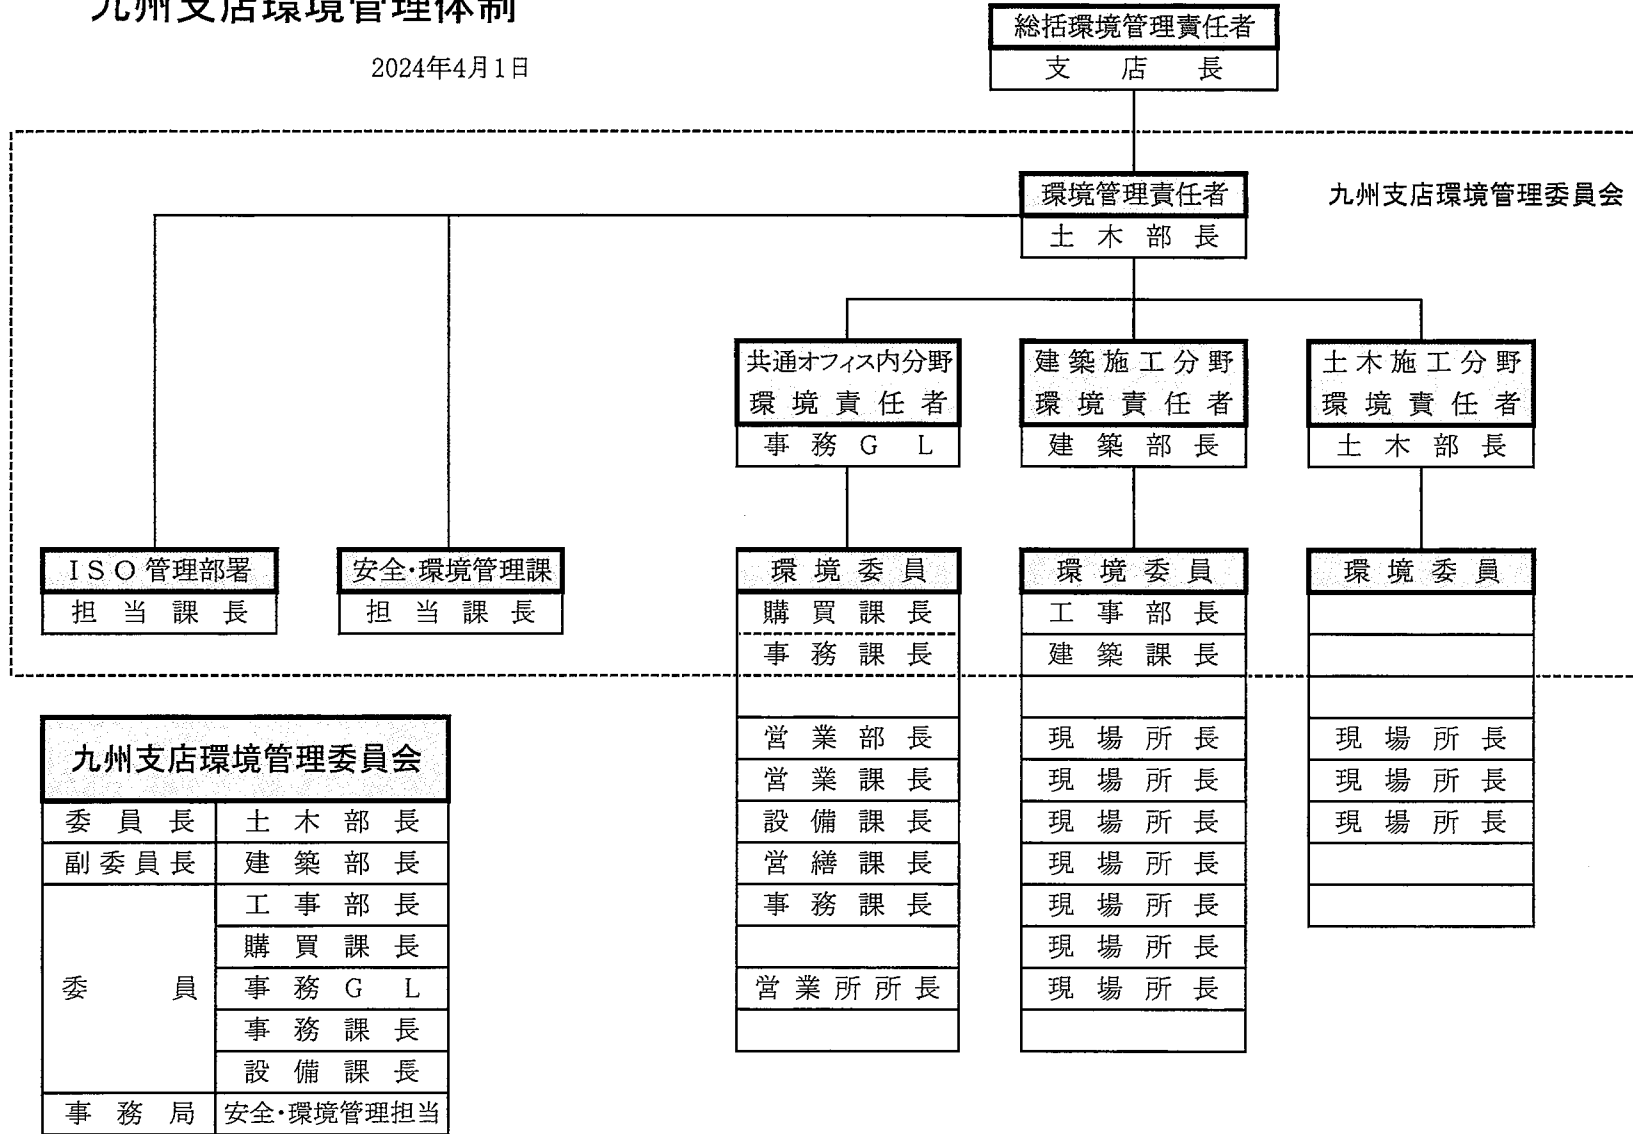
九州支店環境管理体制

2024年4月1日

総括環境管理責任者
支 店 長

環境管理責任者
土 木 部 長

九州支店環境管理委員会

共通オフィス内分野
環境責任者
事 務 G L

建築施工分野
環境責任者
建 築 部 長

土木施工分野
環境責任者
土 木 部 長

ISO管理部署
担 当 課 長

安全･環境管理課
担 当 課 長

環 境 委 員
購 買 課 長
事 務 課 長
営 業 部 長
営 業 課 長
設 備 課 長
営 繕 課 長
事 務 課 長
営業所所長

環 境 委 員
工 事 部 長
建 築 課 長
現 場 所 長
現 場 所 長
現 場 所 長
現 場 所 長
現 場 所 長
現 場 所 長
現 場 所 長

環 境 委 員
現 場 所 長
現 場 所 長
現 場 所 長

| 九州支店環境管理委員会 | |
|---|---|
| 委 員 長 | 土 木 部 長 |
| 副委員長 | 建 築 部 長 |
| 委 員 | 工 事 部 長 |
| | 購 買 課 長 |
| | 事 務 G L |
| | 事 務 課 長 |
| | 設 備 課 長 |
| 事 務 局 | 安全･環境管理担当 |